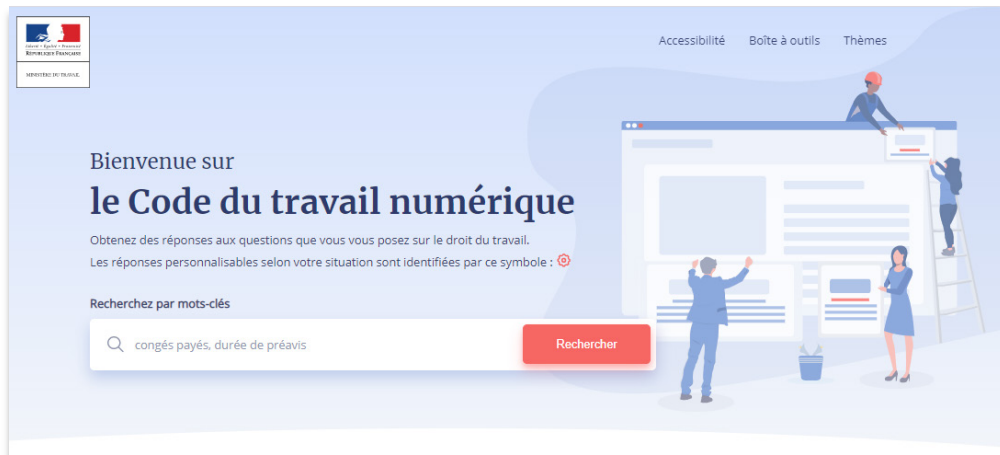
Liberté • Égalité • Fraternité
RÉPUBLIQUE FRANÇAISE

MINISTÈRE DU TRAVAIL

Accessibilité Boîte à outils Thèmes

Bienvenue sur
le Code du travail numérique

Obtenez des réponses aux questions que vous vous posez sur le droit du travail.
Les réponses personnalisables selon votre situation sont identifiées par ce symbole :

Recherchez par mots-clés

congés payés, durée de préavis

Rechercher